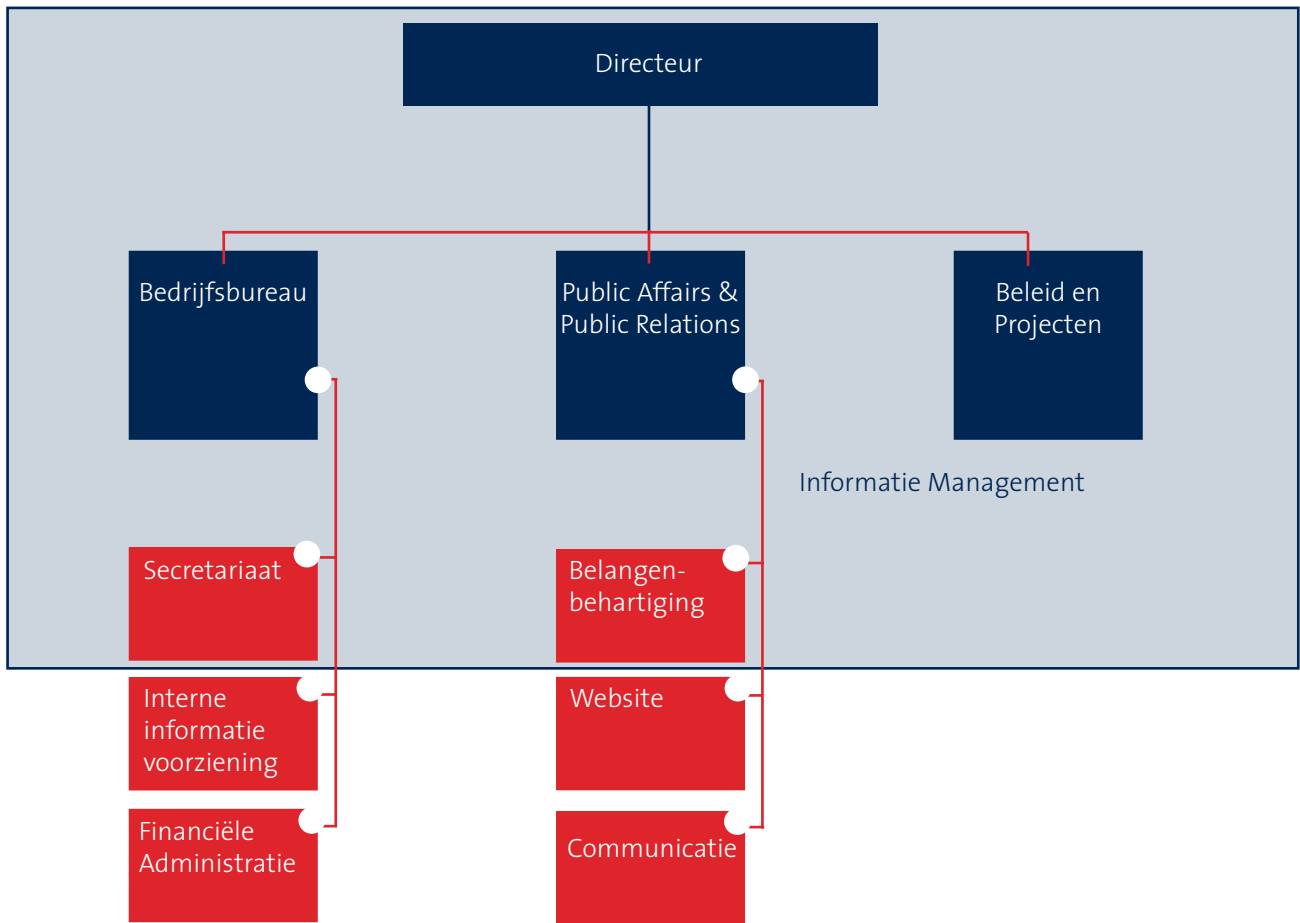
Directeur

Bedrijfsbureau

Public Affairs & Public Relations

Beleid en Projecten

Informatie Management

Secretariaat

Interne informatie voorziening

Financiële Administratie

Belangenbehartiging

Website

Communicatie